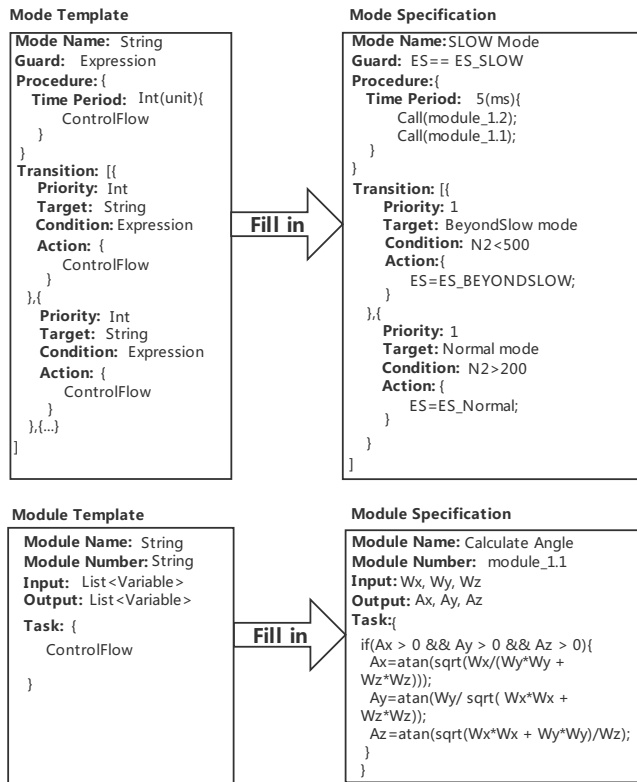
**Mode Template**

**Mode Name:** String
**Guard:** Expression
**Procedure:** {
**Time Period:** Int(unit){
ControlFlow
}
}
**Transition:** [{
**Priority:** Int
**Target:** String
**Condition:** Expression
**Action:** {
ControlFlow
}
},{
**Priority:** Int
**Target:** String
**Condition:** Expression
**Action:** {
ControlFlow
}
},{...}
]

**Fill in**

**Mode Specification**

**Mode Name:** SLOW Mode
**Guard:** ES== ES_SLOW
**Procedure:**{
**Time Period:** 5(ms){
Call(module_1.2);
Call(module_1.1);
}
}
**Transition:** [{
**Priority:** 1
**Target:** BeyondSlow mode
**Condition:** N2<500
**Action:**{
ES=ES_BEYONDSLOW;
}
},{
**Priority:** 1
**Target:** Normal mode
**Condition:** N2>200
**Action:** {
ES=ES_Normal;
}
}
]

**Module Template**

**Module Name:** String
**Module Number:** String
**Input:** List<Variable>
**Output:** List<Variable>
**Task:** {
ControlFlow
}

**Fill in**

**Module Specification**

**Module Name:** Calculate Angle
**Module Number:** module_1.1
**Input:** Wx, Wy, Wz
**Output:** Ax, Ay, Az
**Task:**{
if(Ax > 0 && Ay > 0 && Az > 0){
Ax=atan(sqrt(Wx/(Wy*Wy + Wz*Wz)));
Ay=atan(Wy/ sqrt( Wx*Wx + Wz*Wz));
Az=atan(sqrt(Wx*Wx + Wy*Wy)/Wz);
}
}